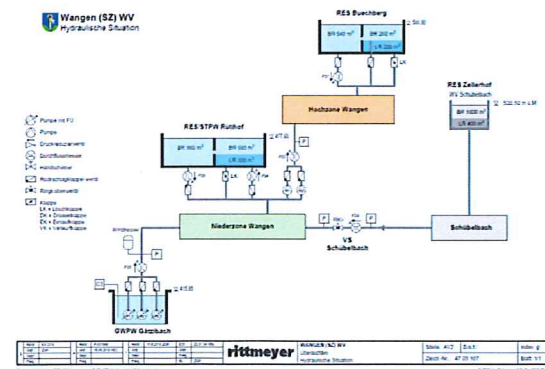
Wangen (SZ) WV
Hydraulische Situation

RES Buechberg
BR 540 m³
BR 200 m³
LR 250 m³
540.80

RES Zellerhof
WV Schübelbach
BR 1000 m³
LR 400 m³
532.50 m ü.M.

RES/STPW Ruthof
BR 900 m³
BR 580 m³
LR 300 m³
477.40

Hochzone Wangen

Niederzone Wangen

VS Schübelbach

Schübelbach

GWPW Gässlibach
415.85

Pumpe mit FU
Pumpe
Druckreduzierventil
Schieber
Handschieber
Hydraulikklappe
Regulierventil
Klappe
LK = Löschklappe
DK = Drosselklappe
EK = Einlaufklappe
VK = Verlaufklappe

rittmeyer
WANGEN (SZ) WV
Hydraulische Situation
Index: g
Blatt: 1/1
47 05 107